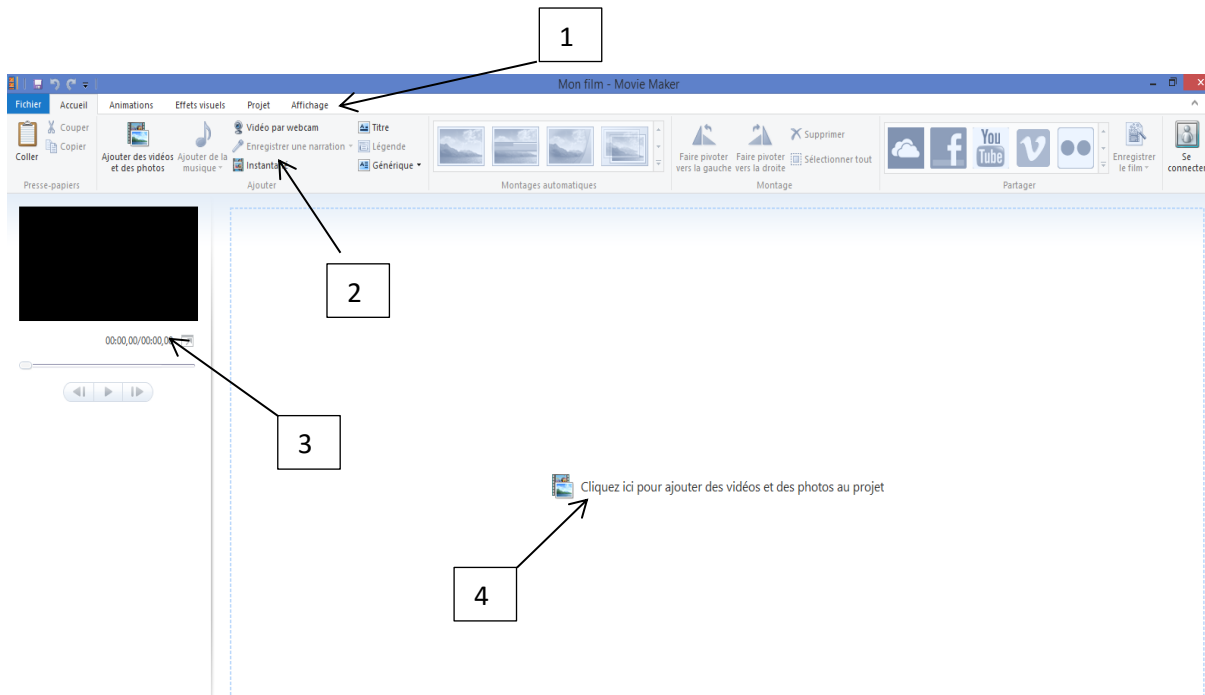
1

Mon film - Movie Maker

Fichier Accueil Animations Effets visuels Projet Affichage

Coller Couper Copier
Presse-papiers

Ajouter des vidéos et des photos
Ajouter de la musique
Vidéo par webcam
Enregistrer une narration
Instantané
Titre
Légende
Générique
Ajouter

Montages automatiques

Faire pivoter vers la gauche
Faire pivoter vers la droite
Supprimer
Sélectionner tout
Montage

You Tube

Enregistrer le film
Partager

Se connecter

2

00:00,00/00:00,00

3

Cliquez ici pour ajouter des vidéos et des photos au projet

4